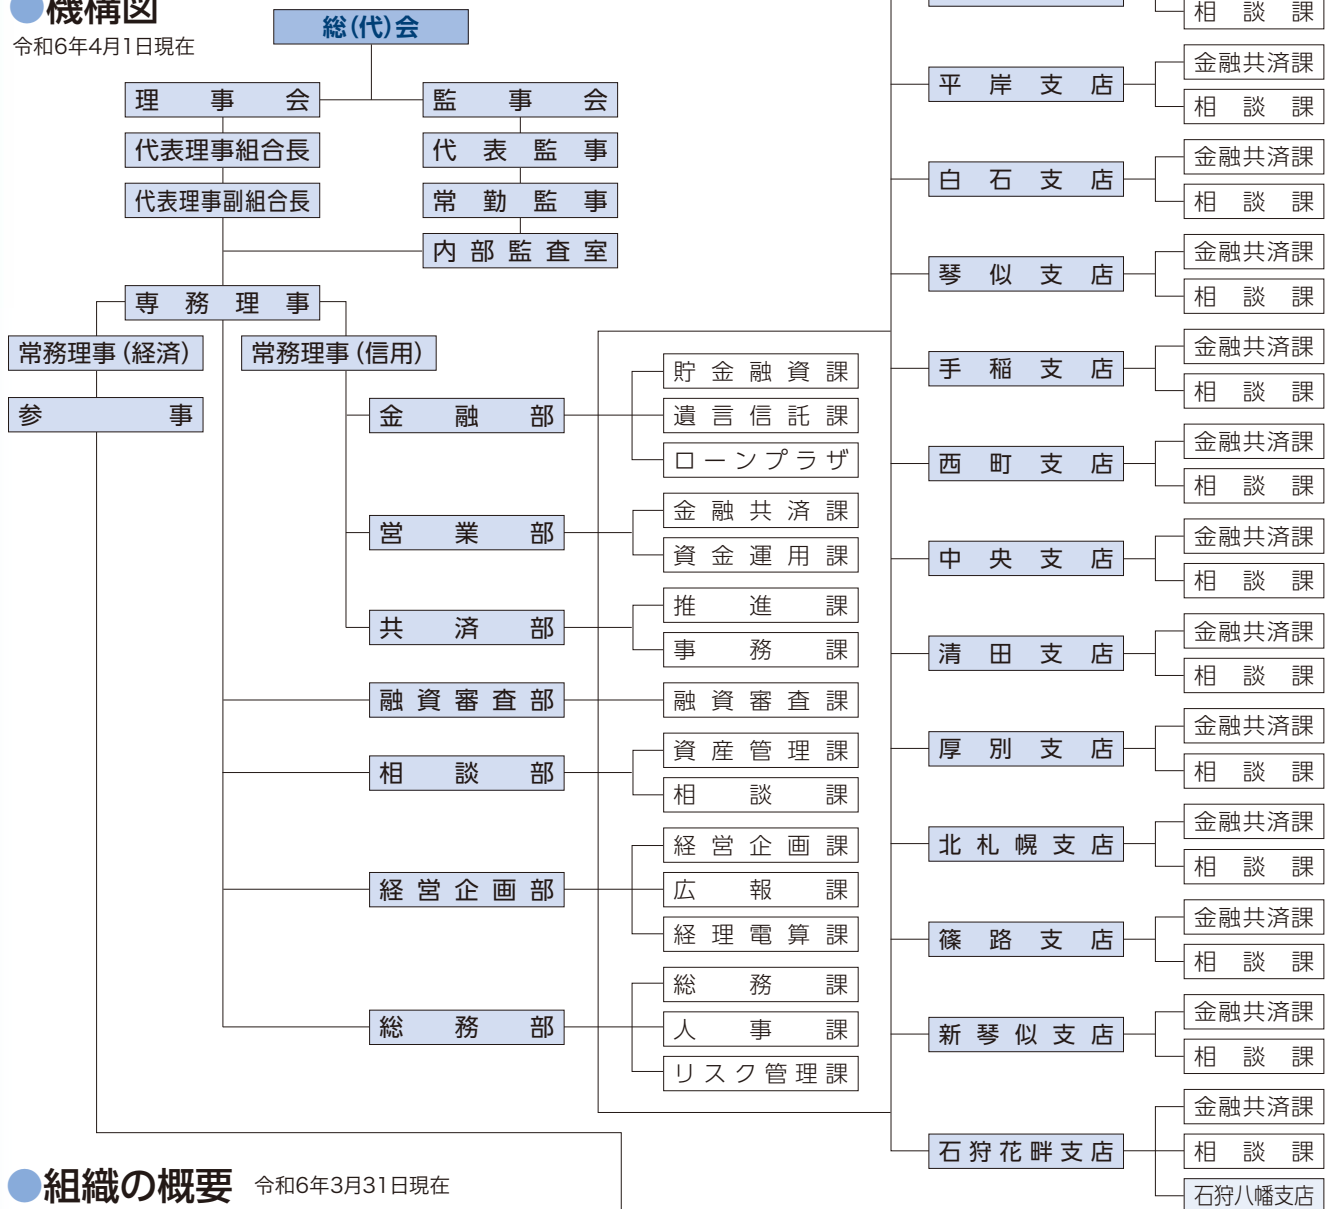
●機構図
令和6年4月1日現在

総(代)会

理事会
監事会
代表理事組合長
代表監事
代表理事副組合長
常勤監事
内部監査室
専務理事
常務理事(経済)
常務理事(信用)
参事

金融部
貯金融資課
遺言信託課
ローンプラザ
営業部
金融共済課
資金運用課
共済部
推進課
事務課
融資審査部
融資審査課
相談部
資産管理課
相談課
経営企画部
経営企画課
広報課
経理電算課
総務部
総務課
人事課
リスク管理課

相談課
平岸支店
金融共済課
相談課
白石支店
金融共済課
相談課
琴似支店
金融共済課
相談課
手稲支店
金融共済課
相談課
西町支店
金融共済課
相談課
中央支店
金融共済課
相談課
清田支店
金融共済課
相談課
厚別支店
金融共済課
相談課
北札幌支店
金融共済課
相談課
篠路支店
金融共済課
相談課
新琴似支店
金融共済課
相談課
石狩花畔支店
金融共済課
相談課
石狩八幡支店

●組織の概要 令和6年3月31日現在